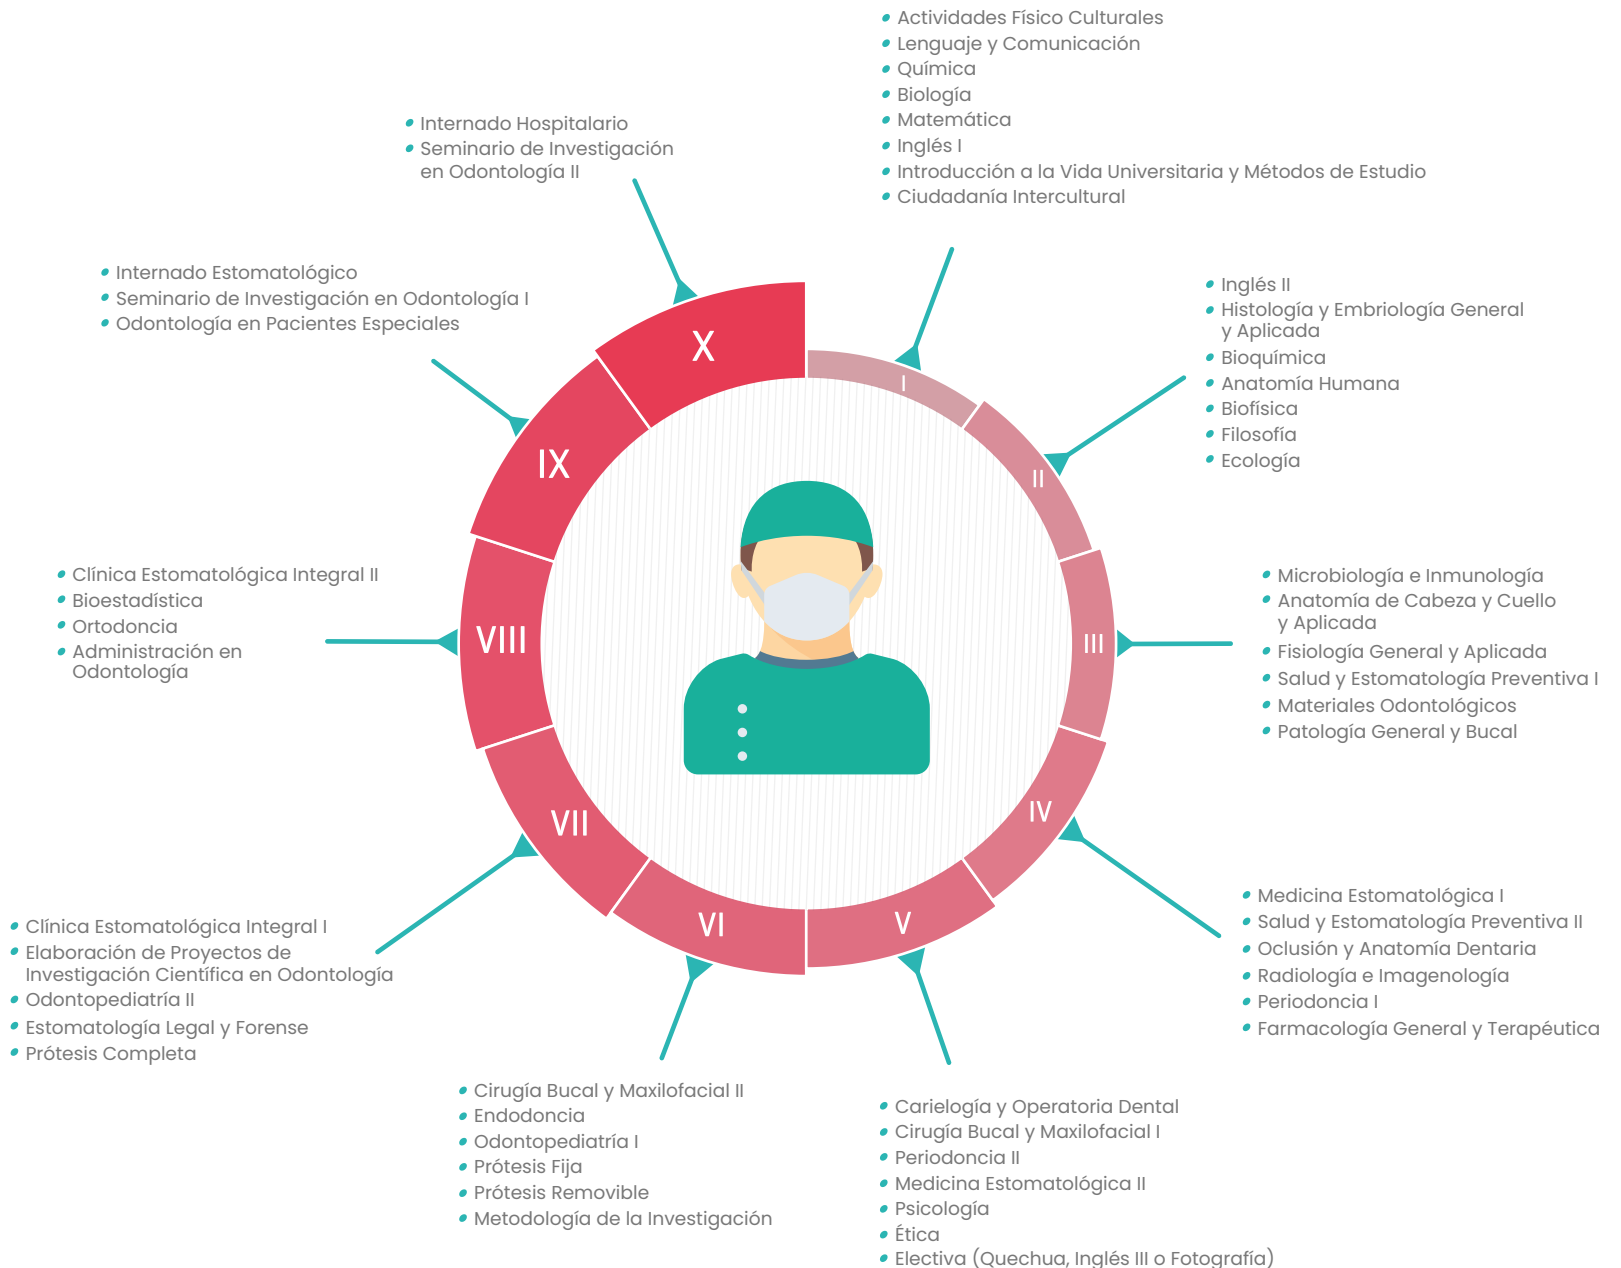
Actividades Físico Culturales
Lenguaje y Comunicación
Química
Biología
Matemática
Inglés I
Introducción a la Vida Universitaria y Métodos de Estudio
Ciudadanía Intercultural

I

Inglés II
Histología y Embriología General y Aplicada
Bioquímica
Anatomía Humana
Biofísica
Filosofía
Ecología

II

Microbiología e Inmunología
Anatomía de Cabeza y Cuello y Aplicada
Fisiología General y Aplicada
Salud y Estomatología Preventiva I
Materiales Odontológicos
Patología General y Bucal

III

Medicina Estomatológica I
Salud y Estomatología Preventiva II
Oclusión y Anatomía Dentaria
Radiología e Imagenología
Periodoncia I
Farmacología General y Terapéutica

IV

Carielogía y Operatoria Dental
Cirugía Bucal y Maxilofacial I
Periodoncia II
Medicina Estomatológica II
Psicología
Ética
Electiva (Quechua, Inglés III o Fotografía)

V

Cirugía Bucal y Maxilofacial II
Endodoncia
Odontopediatría I
Prótesis Fija
Prótesis Removible
Metodología de la Investigación

VI

Clínica Estomatológica Integral I
Elaboración de Proyectos de Investigación Científica en Odontología
Odontopediatría II
Estomatología Legal y Forense
Prótesis Completa

VII

Clínica Estomatológica Integral II
Bioestadística
Ortodoncia
Administración en Odontología

VIII

Internado Estomatológico
Seminario de Investigación en Odontología I
Odontología en Pacientes Especiales

IX

Internado Hospitalario
Seminario de Investigación en Odontología II

X